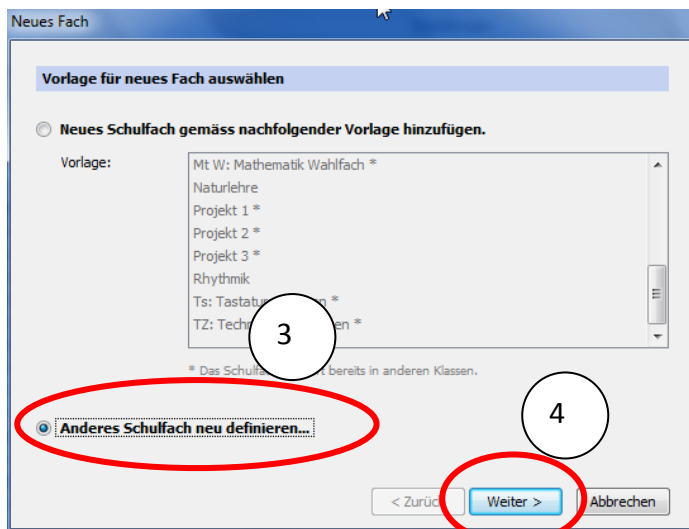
Neues Fach

Vorlage für neues Fach auswählen

Neues Schulfach gemäss nachfolgender Vorlage hinzufügen.

Vorlage:

Mt W: Mathematik Wahlfach *
Naturlehre
Projekt 1 *
Projekt 2 *
Projekt 3 *
Rhythmik
Ts: Tastatur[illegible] *
TZ: Techn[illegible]en *

3

* Das Schulfa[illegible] bereits in anderen Klassen.

4

Anderes Schulfach neu definieren...

< Zurü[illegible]

Weiter >

Abbrechen